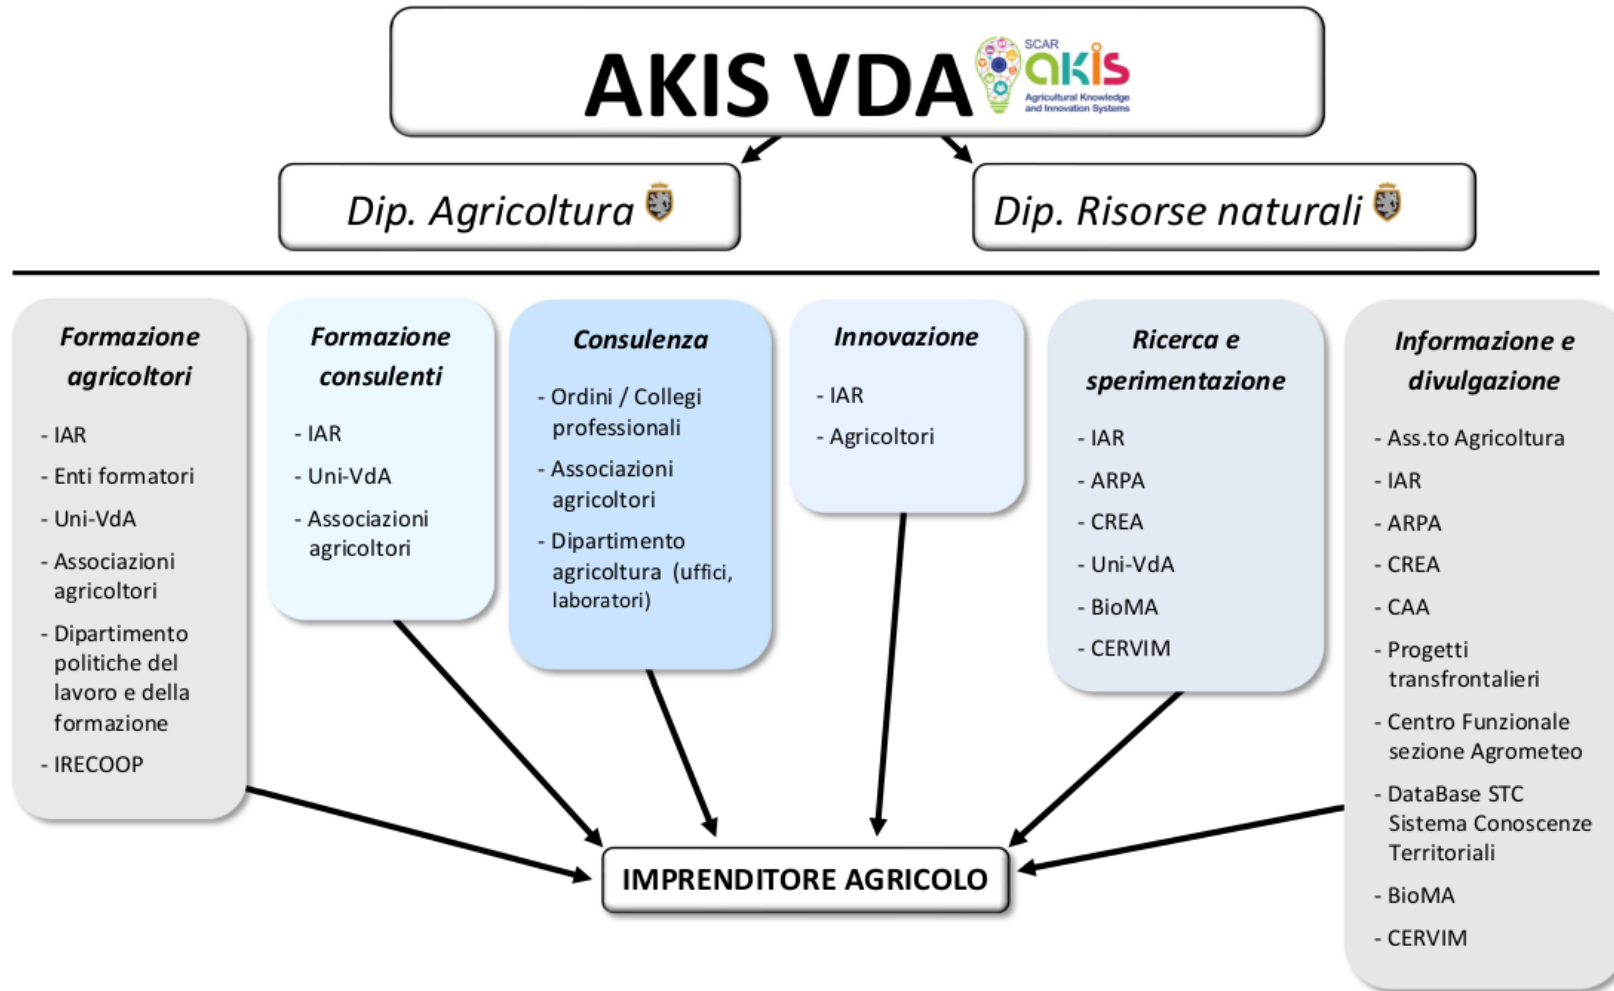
AKIS VDA

SCAR akis
Agricultural Knowledge and Innovation Systems

Dip. Agricoltura

Dip. Risorse naturali

Formazione agricoltori
- IAR
- Enti formatori
- Uni-VdA
- Associazioni agricoltori
- Dipartimento politiche del lavoro e della formazione
- IRECOOP

Formazione consulenti
- IAR
- Uni-VdA
- Associazioni agricoltori

Consulenza
- Ordini / Collegi professionali
- Associazioni agricoltori
- Dipartimento agricoltura (uffici, laboratori)

Innovazione
- IAR
- Agricoltori

Ricerca e sperimentazione
- IAR
- ARPA
- CREA
- Uni-VdA
- BioMA
- CERVIM

Informazione e divulgazione
- Ass.to Agricoltura
- IAR
- ARPA
- CREA
- CAA
- Progetti transfrontalieri
- Centro Funzionale sezione Agrometeo
- DataBase STC Sistema Conoscenze Territoriali
- BioMA
- CERVIM

IMPRENDITORE AGRICOLO